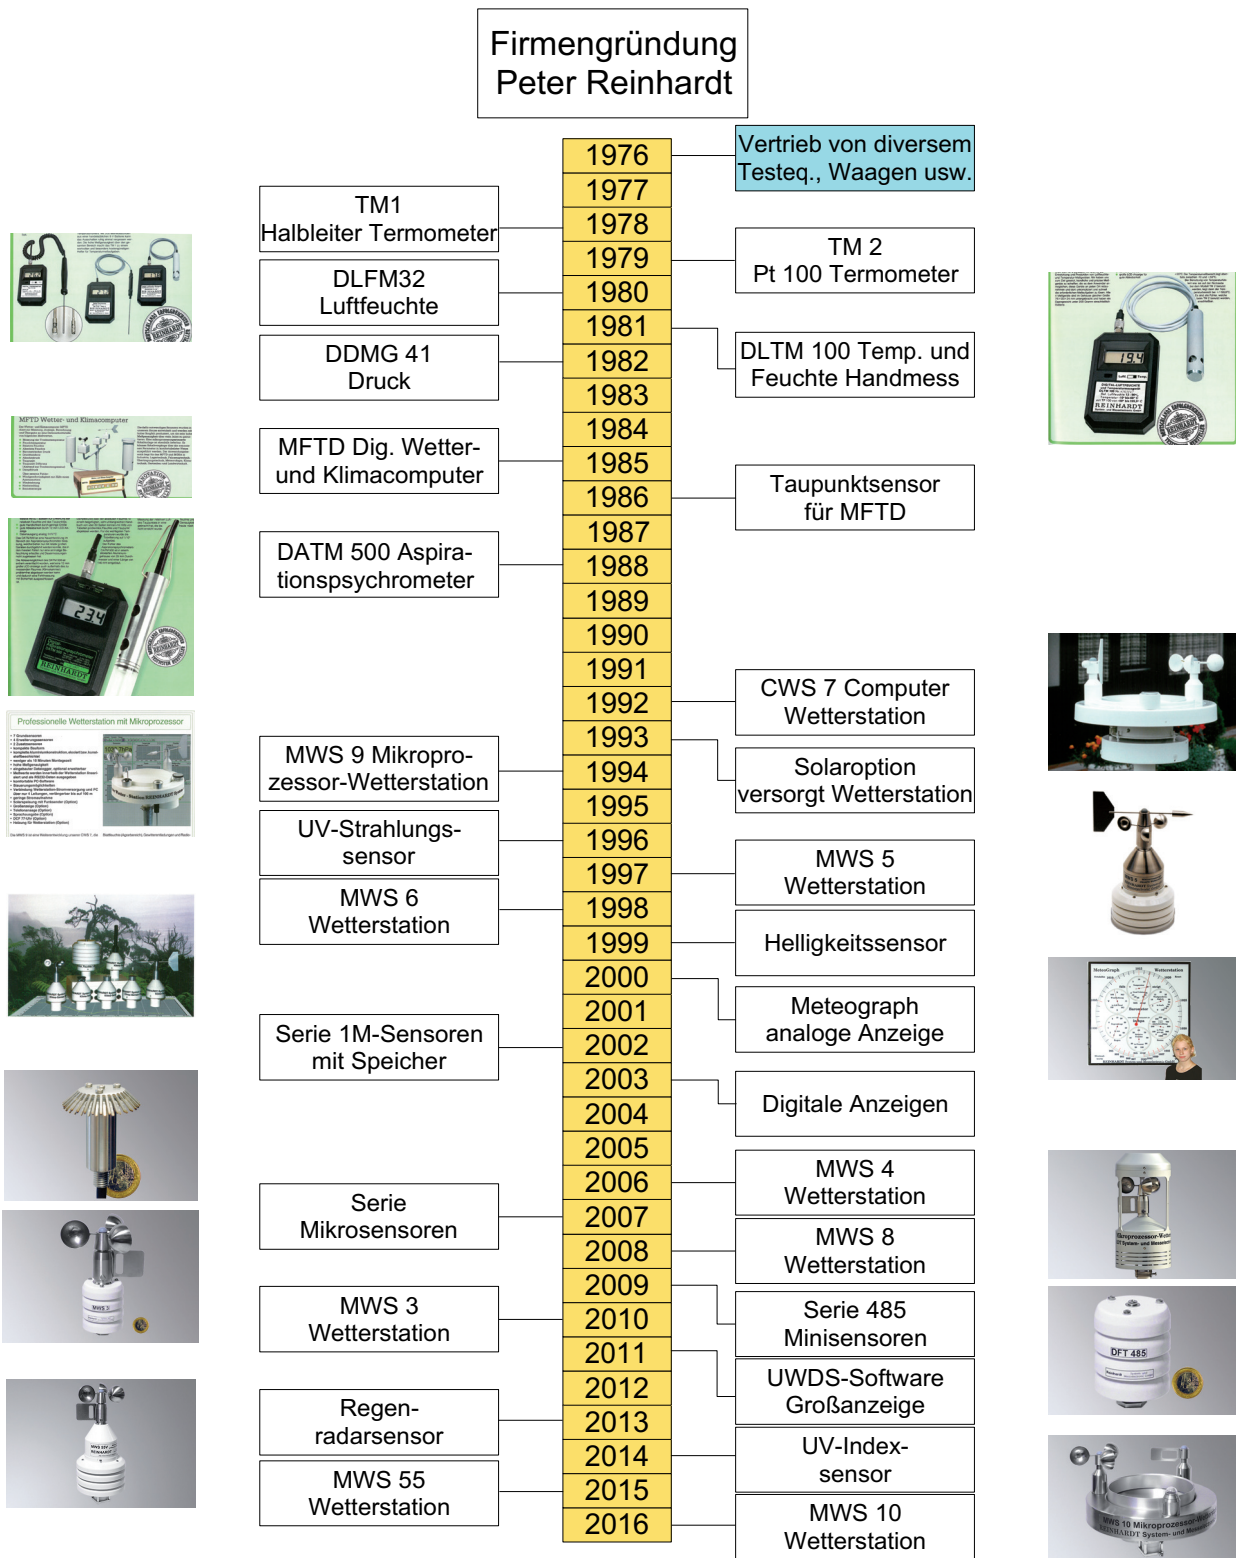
Firmengründung Peter Reinhardt

1976
1977
1978
1979
1980
1981
1982
1983
1984
1985
1986
1987
1988
1989
1990
1991
1992
1993
1994
1995
1996
1997
1998
1999
2000
2001
2002
2003
2004
2005
2006
2007
2008
2009
2010
2011
2012
2013
2014
2015
2016

TM1
Halbleiter Termometer

DLFM32
Luftfeuchte

DDMG 41
Druck

MFTD Dig. Wetter- und Klimacomputer

DATM 500 Aspirationspsychrometer

MWS 9 Mikroprozessor-Wetterstation

UV-Strahlungssensor

MWS 6
Wetterstation

Serie 1M-Sensoren mit Speicher

Serie
Mikrosensoren

MWS 3
Wetterstation

Regenradarsensor

MWS 55
Wetterstation

Vertrieb von diversem Testeq., Waagen usw.

TM 2
Pt 100 Termometer

DLTM 100 Temp. und Feuchte Handmess

Taupunktsensor für MFTD

CWS 7 Computer Wetterstation

Solaroption versorgt Wetterstation

MWS 5
Wetterstation

Helligkeitssensor

Meteograph analoge Anzeige

Digitale Anzeigen

MWS 4
Wetterstation

MWS 8
Wetterstation

Serie 485
Minisensoren

UWDS-Software Großanzeige

UV-Index-sensor

MWS 10
Wetterstation